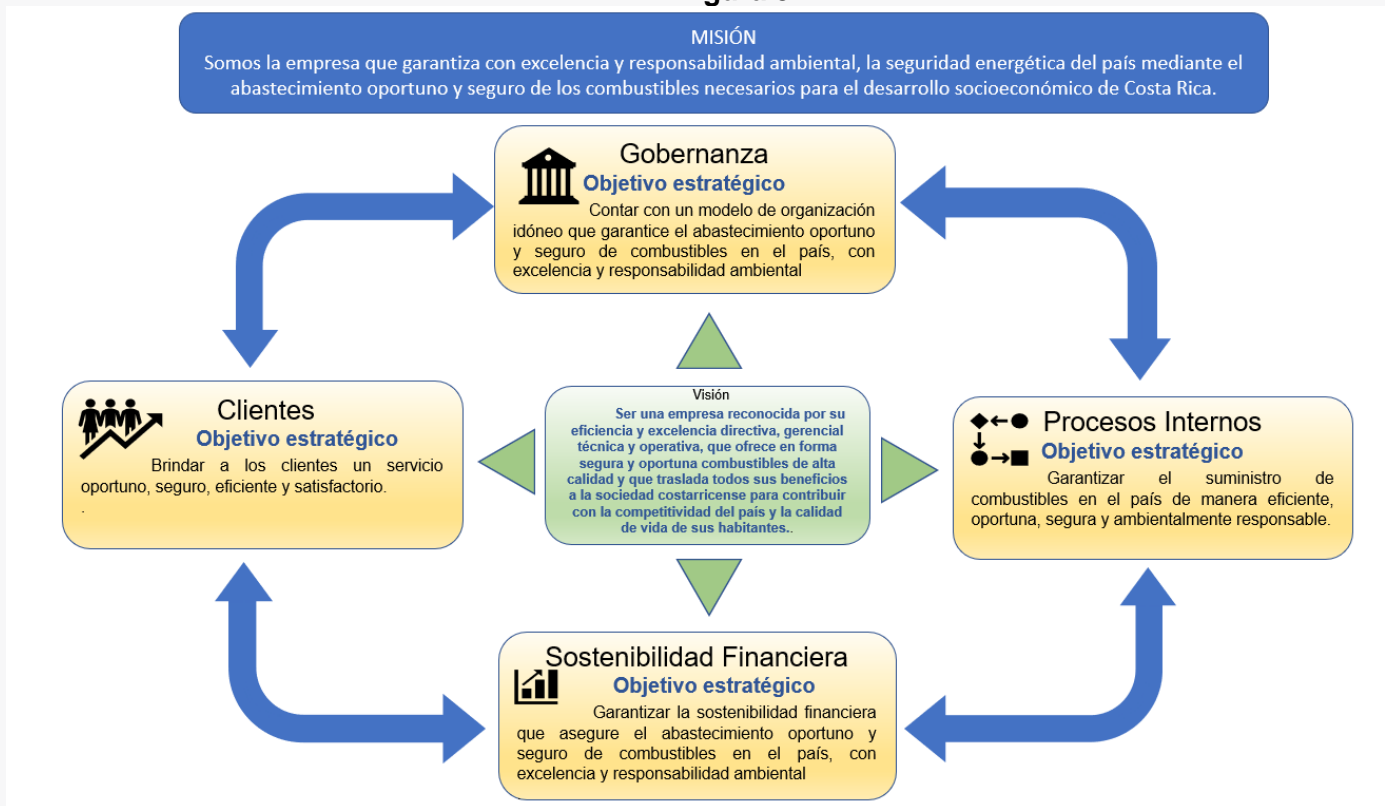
MISIÓN
Somos la empresa que garantiza con excelencia y responsabilidad ambiental, la seguridad energética del país mediante el abastecimiento oportuno y seguro de los combustibles necesarios para el desarrollo socioeconómico de Costa Rica.

Gobernanza
Objetivo estratégico
Contar con un modelo de organización idóneo que garantice el abastecimiento oportuno y seguro de combustibles en el país, con excelencia y responsabilidad ambiental

Clientes
Objetivo estratégico
Brindar a los clientes un servicio oportuno, seguro, eficiente y satisfactorio.
.

Visión
Ser una empresa reconocida por su eficiencia y excelencia directiva, gerencial técnica y operativa, que ofrece en forma segura y oportuna combustibles de alta calidad y que traslada todos sus beneficios a la sociedad costarricense para contribuir con la competitividad del país y la calidad de vida de sus habitantes..

Procesos Internos
Objetivo estratégico
Garantizar el suministro de combustibles en el país de manera eficiente, oportuna, segura y ambientalmente responsable.

Sostenibilidad Financiera
Objetivo estratégico
Garantizar la sostenibilidad financiera que asegure el abastecimiento oportuno y seguro de combustibles en el país, con excelencia y responsabilidad ambiental